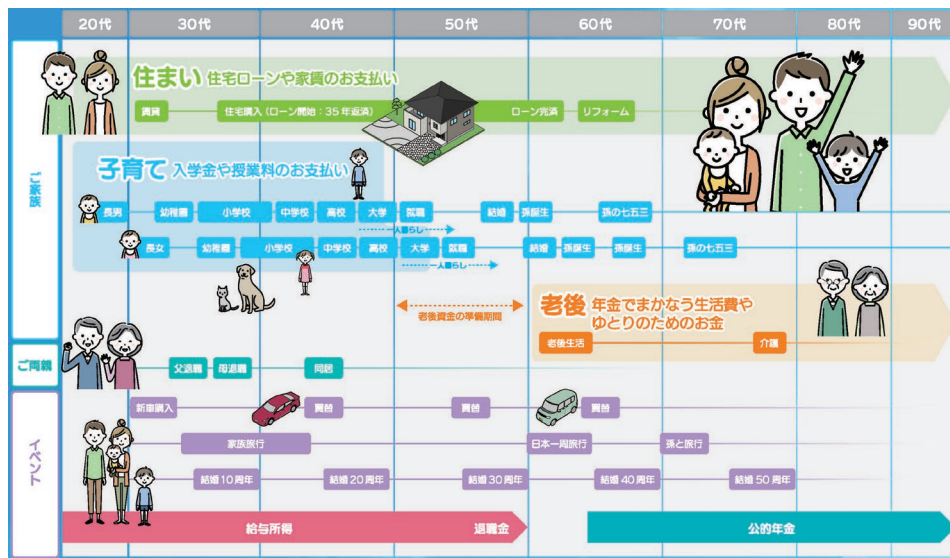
20代 30代 40代 50代 60代 70代 80代 90代

ご家族

住まい 住宅ローンや家賃のお支払い

賃貸 住宅購入（ローン開始：35年返済） ローン完済 リフォーム

子育て 入学金や授業料のお支払い

長男 幼稚園 小学校 中学校 高校 大学 就職 結婚 孫誕生 孫の七五三

一人暮らし

長女 幼稚園 小学校 中学校 高校 大学 就職 結婚 孫誕生 孫誕生 孫の七五三

一人暮らし

老後資金の準備期間

老後 年金でまかなう生活費や ゆとりのためのお金

老後生活 介護

ご両親

父退職 母退職 同居

イベント

新車購入 買替 買替 買替

家族旅行 日本一周旅行 孫と旅行

結婚10周年 結婚20周年 結婚30周年 結婚40周年 結婚50周年

給与所得 退職金 公的年金